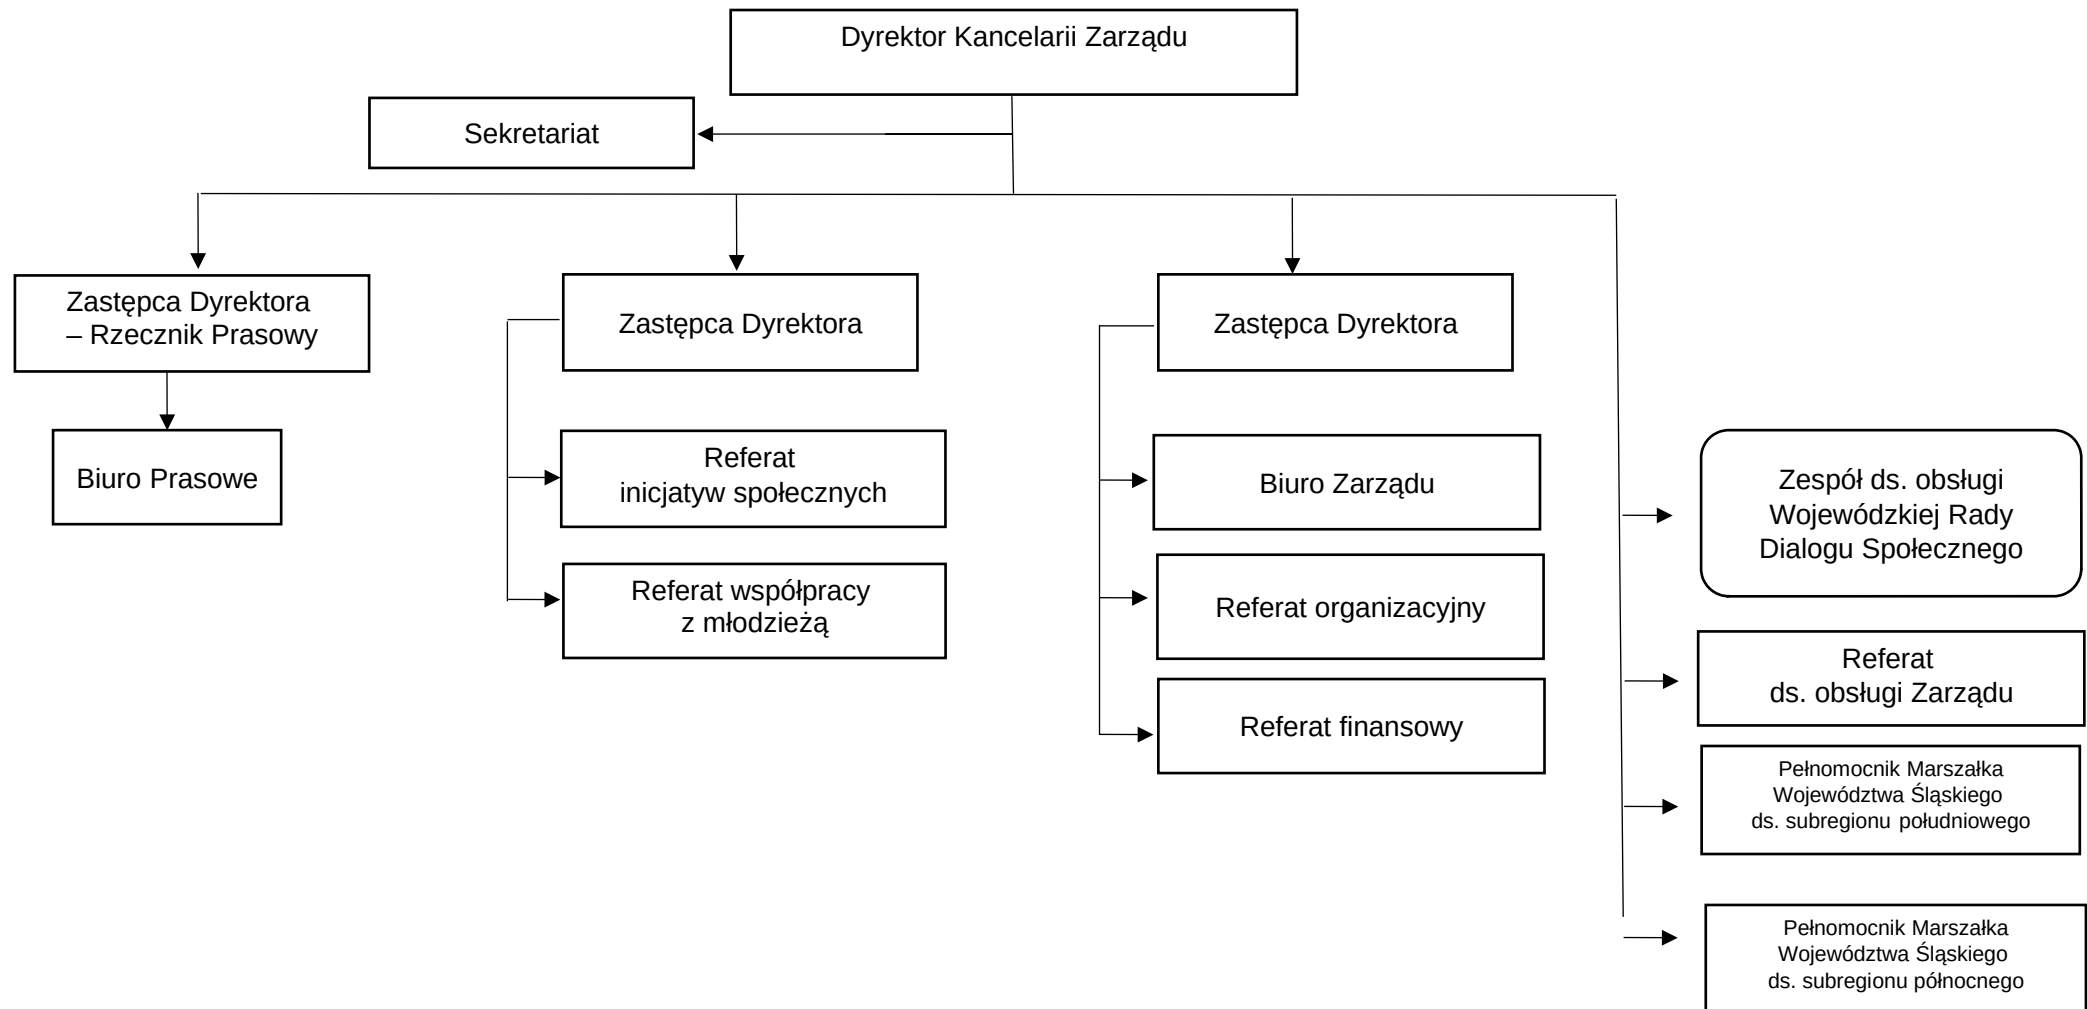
Dyrektor Kancelarii Zarządu

Sekretariat

Zastępca Dyrektora – Rzecznik Prasowy

Biuro Prasowe

Zastępca Dyrektora

Referat inicjatyw społecznych

Referat współpracy z młodzieżą

Zastępca Dyrektora

Biuro Zarządu

Referat organizacyjny

Referat finansowy

Zespół ds. obsługi Wojewódzkiej Rady Dialogu Społecznego

Referat ds. obsługi Zarządu

Pełnomocnik Marszałka Województwa Śląskiego ds. subregionu południowego

Pełnomocnik Marszałka Województwa Śląskiego ds. subregionu północnego